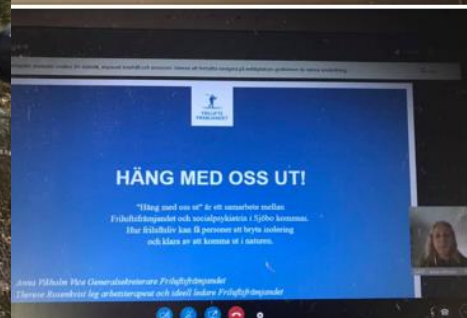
FRILUFTS FRÄMJANDET

HÄNG MED OSS UT!

"Häng med oss ut" är ett samarbete mellan Friluftsfrämjandet och socialpsykiatrin i Sjöbo kommun. Hur friluftsliv kan få personer att bryta isolering och klara av att komma ut i naturen.

Anna Pikholm Vice Generalsekreterare Friluftsfrämjandet
Therese Rosendvist leg arbetsterapeut och ideell ledare Friluftsfrämjandet